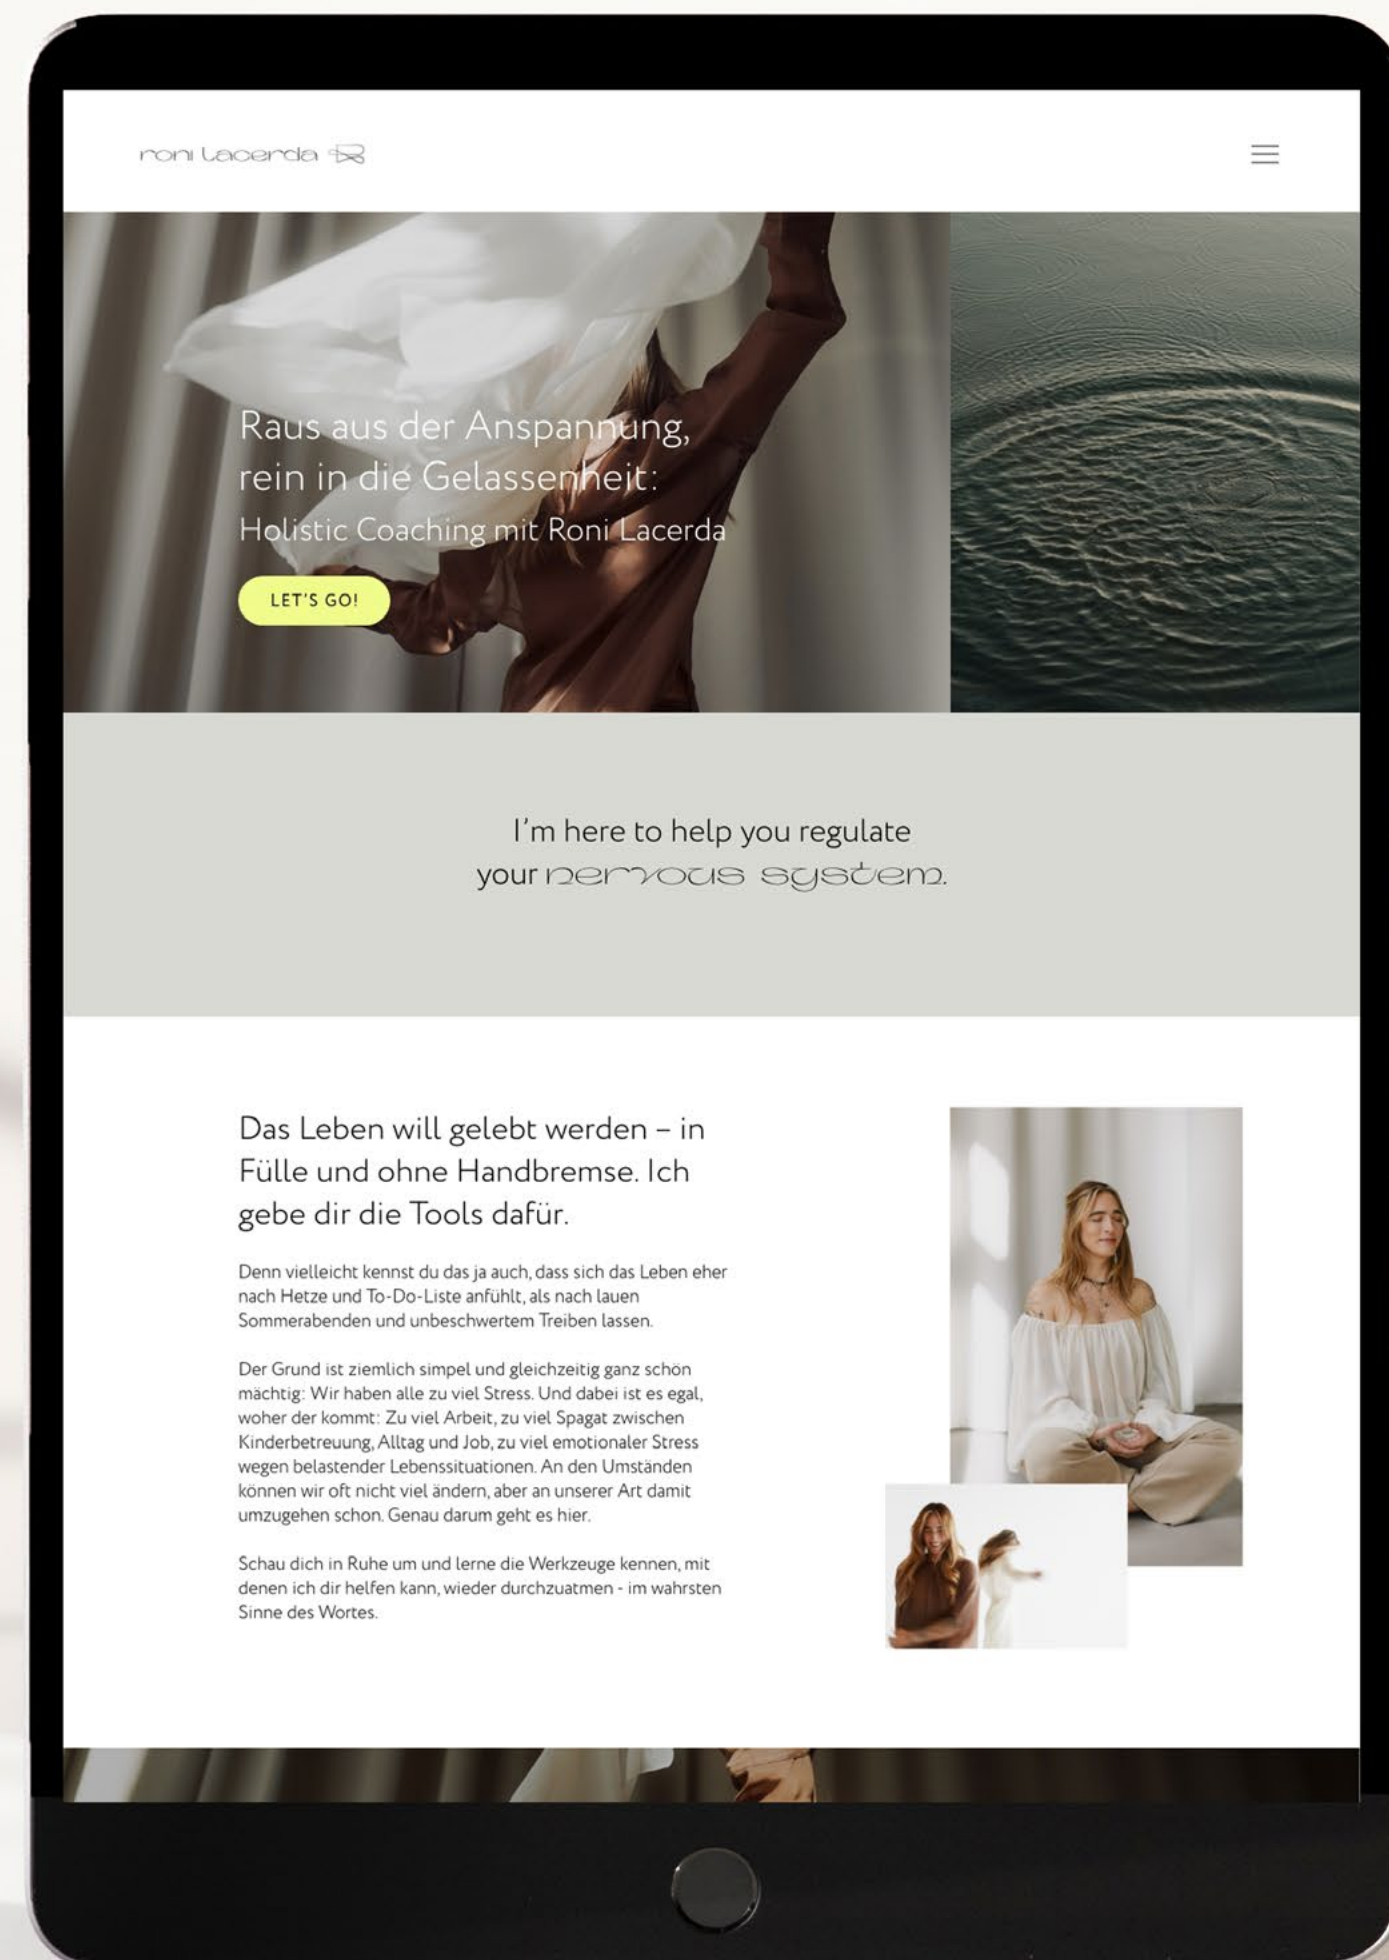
roni Lacerda

Raus aus der Anspannung, rein in die Gelassenheit:
Holistic Coaching mit Roni Lacerda

LET'S GO!

I'm here to help you regulate your nervous system.

Das Leben will gelebt werden – in Fülle und ohne Handbremse. Ich gebe dir die Tools dafür.

Denn vielleicht kennst du das ja auch, dass sich das Leben eher nach Hetze und To-Do-Liste anfühlt, als nach lauen Sommerabenden und unbeschwertem Treiben lassen.

Der Grund ist ziemlich simpel und gleichzeitig ganz schön mächtig: Wir haben alle zu viel Stress. Und dabei ist es egal, woher der kommt: Zu viel Arbeit, zu viel Spagat zwischen Kinderbetreuung, Alltag und Job, zu viel emotionaler Stress wegen belastender Lebenssituationen. An den Umständen können wir oft nicht viel ändern, aber an unserer Art damit umzugehen schon. Genau darum geht es hier.

Schau dich in Ruhe um und lerne die Werkzeuge kennen, mit denen ich dir helfen kann, wieder durchzuatmen - im wahrsten Sinne des Wortes.